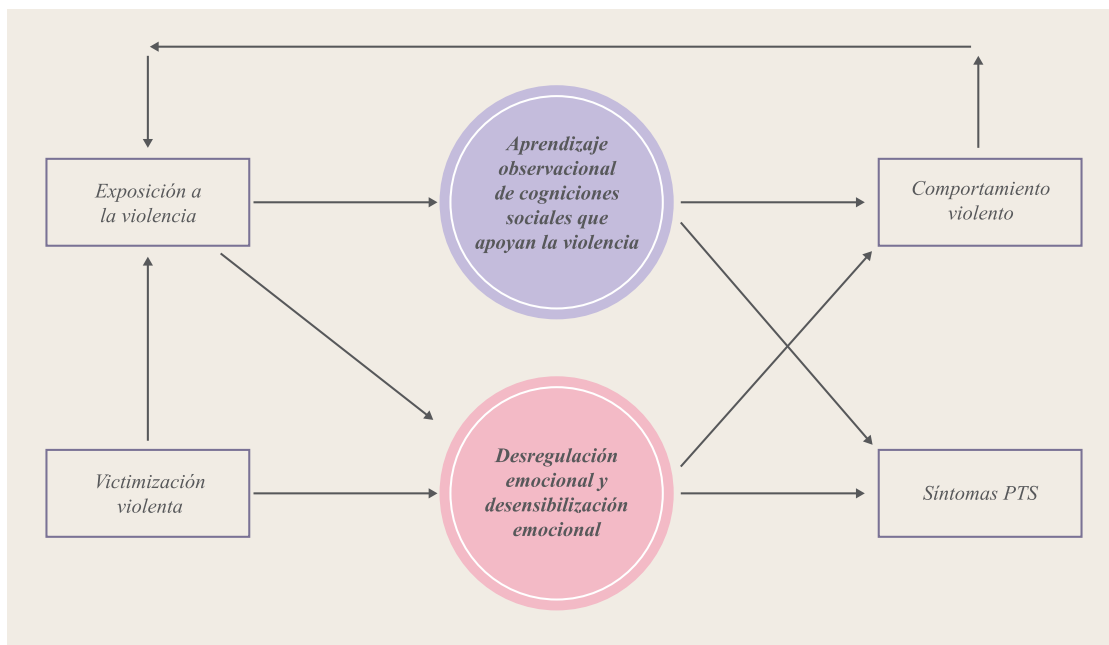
Exposición a la violencia

Aprendizaje observacional de cogniciones sociales que apoyan la violencia

Comportamiento violento

Victimización violenta

Desregulación emocional y desensibilización emocional

Síntomas PTS